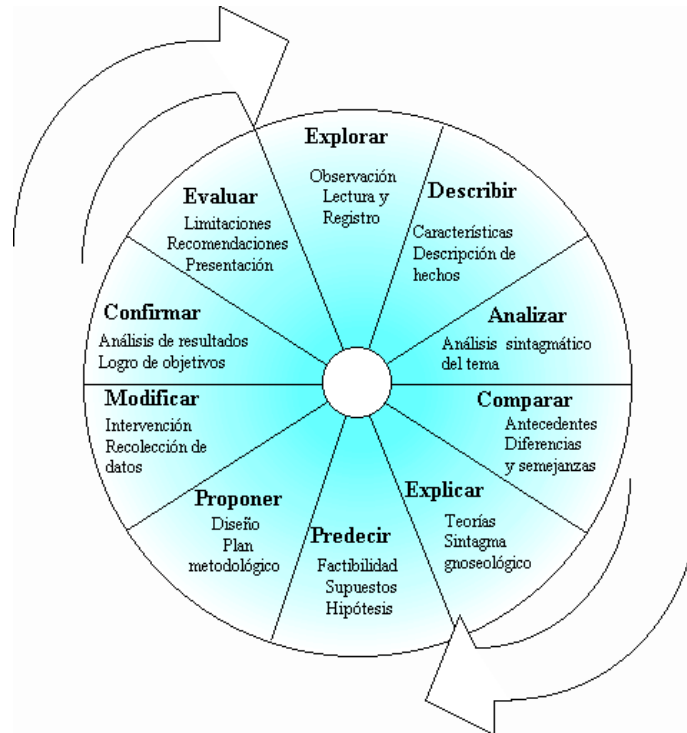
Explorar
Observación
Lectura y
Registro

Describir
Características
Descripción de
hechos

Analizar
Análisis sintagmático
del tema

Comparar
Antecedentes
Diferencias
y semejanzas

Explicar
Teorías
Sintagma
gnoseológico

Predecir
Factibilidad
Supuestos
Hipótesis

Proponer
Diseño
Plan
metodológico

Modificar
Intervención
Recolección de
datos

Confirmar
Análisis de resultados
Logro de objetivos

Evaluar
Limitaciones
Recomendaciones
Presentación